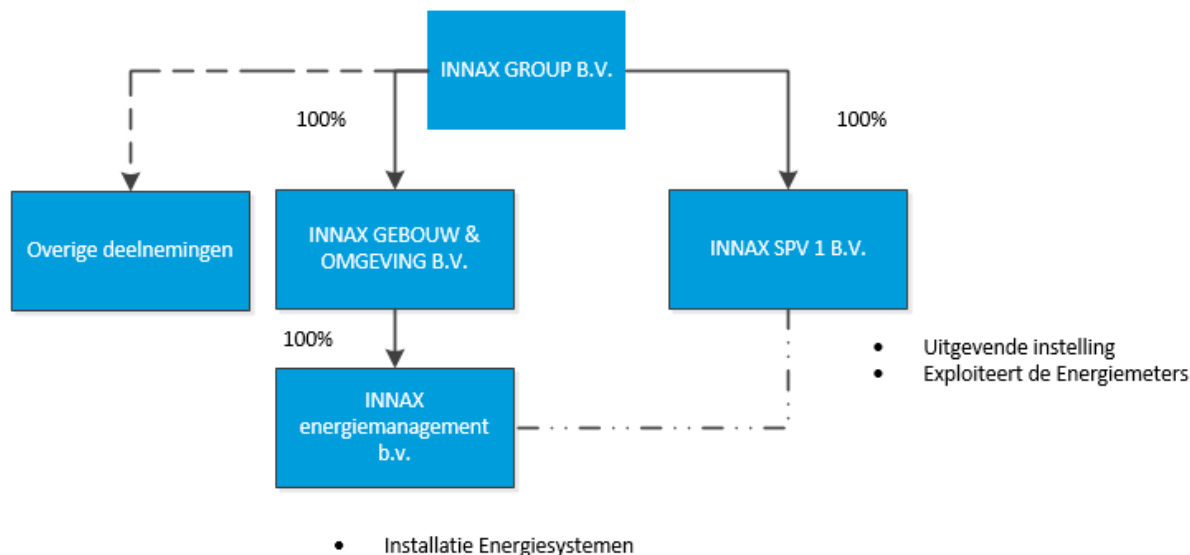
INNAX GROUP B.V.

100%

100%

Overige deelnemingen

INNAX GEBOUW & OMGEVING B.V.

INNAX SPV 1 B.V.

100%

- Uitgevende instelling
- Exploiteert de Energiemeters

INNAX energiemanagement b.v.

- Installatie Energiesystemen